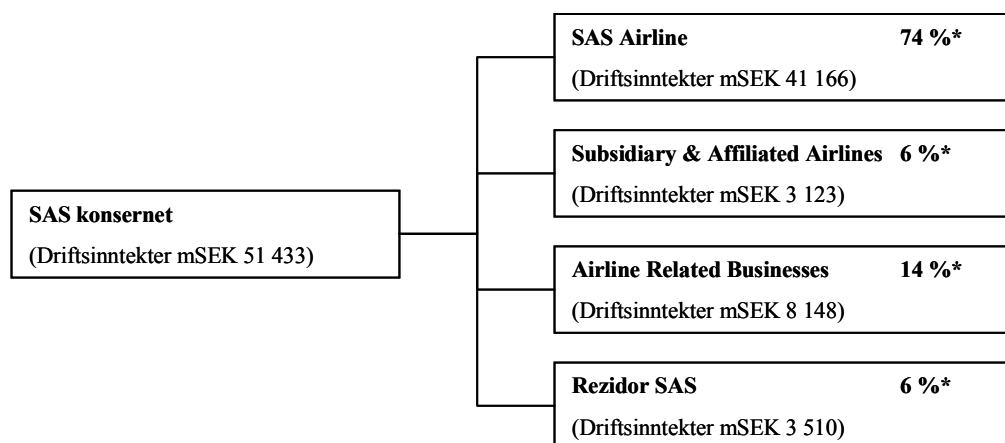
SAS konsernet
(Driftsinntekter mSEK 51 433)

SAS Airline 74 %*
(Driftsinntekter mSEK 41 166)

Subsidiary & Affiliated Airlines 6 %*
(Driftsinntekter mSEK 3 123)

Airline Related Businesses 14 %*
(Driftsinntekter mSEK 8 148)

Rezidor SAS 6 %*
(Driftsinntekter mSEK 3 510)